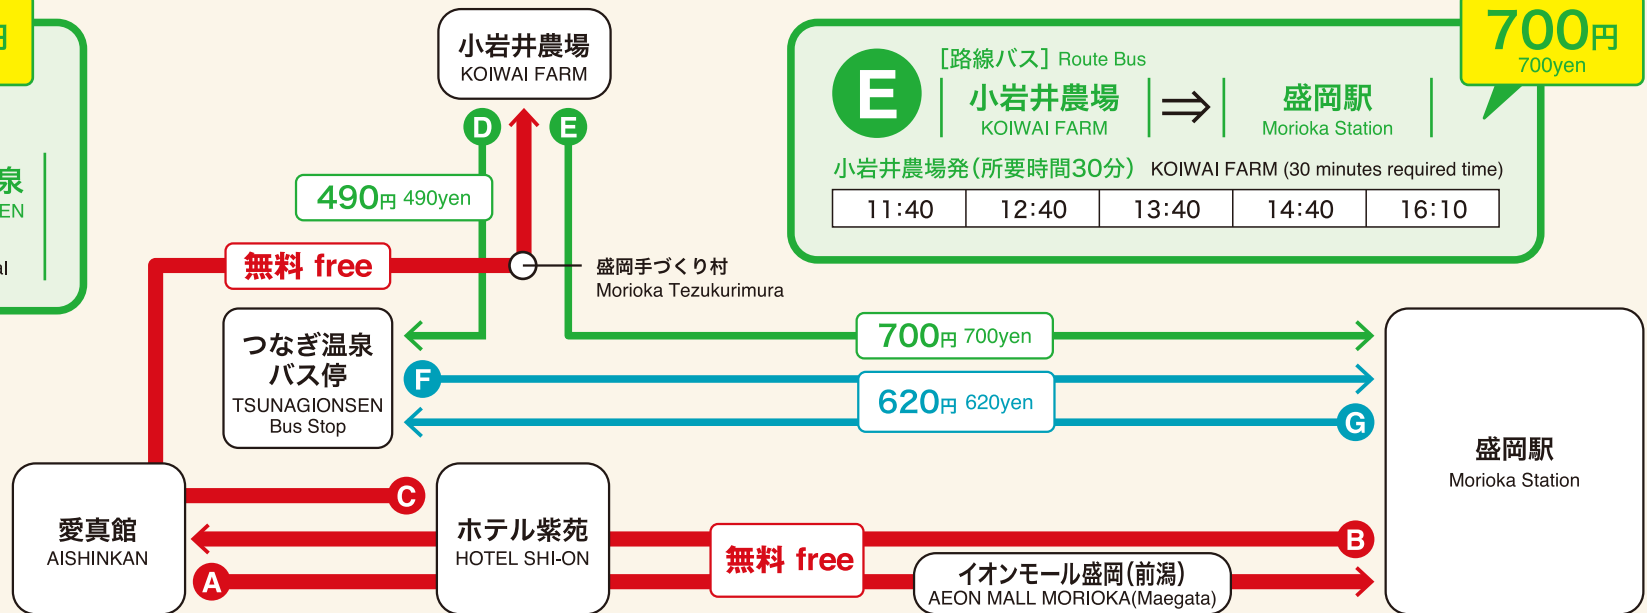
円

泉
EN

al

小岩井農場
KOIWAI FARM

D E

700円
700yen

E
[路線バス] Route Bus
小岩井農場
KOIWAI FARM
⇒
盛岡駅
Morioka Station

小岩井農場発(所要時間30分) KOIWAI FARM (30 minutes required time)

| 11:40 | 12:40 | 13:40 | 14:40 | 16:10 |
|---|---|---|---|---|

490円 490yen

無料 free

盛岡手づくり村
Morioka Tezukurimura

つなぎ温泉バス停
TSUNAGIONSEN Bus Stop

700円 700yen

F

620円 620yen

G

盛岡駅
Morioka Station

愛真館
AISHINKAN

C

ホテル紫苑
HOTEL SHI-ON

無料 free

B

A

イオンモール盛岡(前潟)
AEON MALL MORIOKA(Maegata)